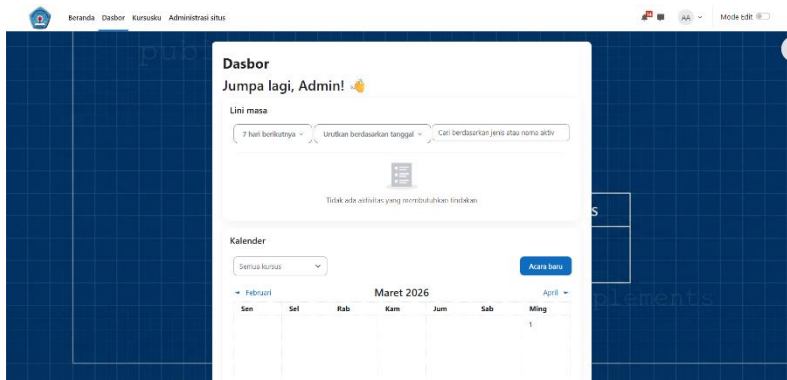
Beranda Dasbor Kursusku Administrasi situs

AA Mode edit

Dasbor

Jumpa lagi, Admin! 👋

Lini masa

7 hari berikutnya
Urutkan berdasarkan tanggal
Cari berdasarkan jenis atau nama aktiv

Tidak ada aktivitas yang membutuhkan tindakan

Kalender

Semua kursus

Acara baru

◄ Februari
Maret 2026
April ►

| Sen | Sel | Rab | Kam | Jum | Sab | Ming |
|---|---|---|---|---|---|---|
| | | | | | | 1 |